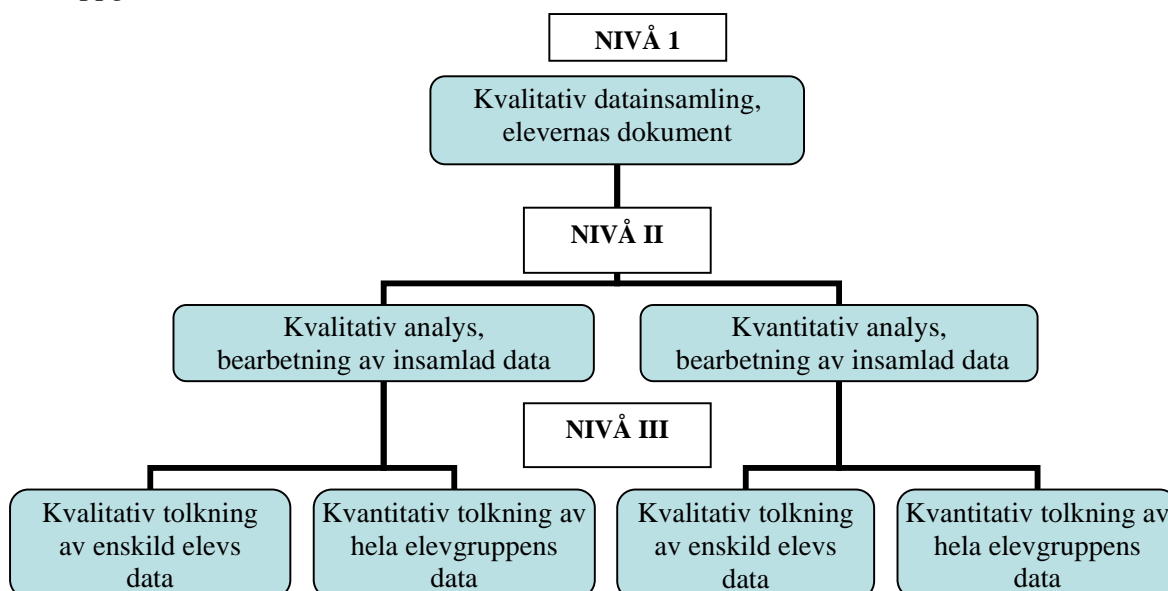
NIVÅ 1

Kvalitativ datainsamling, elevernas dokument

NIVÅ II

Kvalitativ analys, bearbetning av insamlad data

Kvantitativ analys, bearbetning av insamlad data

NIVÅ III

Kvalitativ tolkning av enskild elevs data

Kvantitativ tolkning av hela elevgruppens data

Kvalitativ tolkning av enskild elevs data

Kvantitativ tolkning av hela elevgruppens data